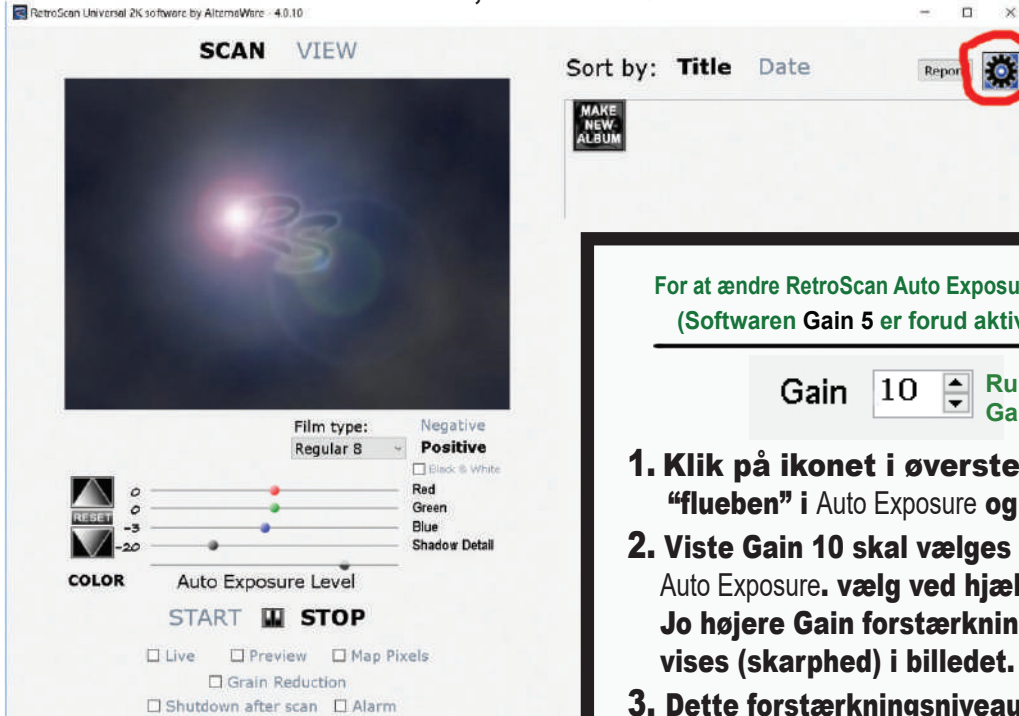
RetroScan Universal 2K software by AlternaWare - 4.0.10

SCAN VIEW

Sort by: Title Date

Report

MAKE NEW ALBUM

Film type: Regular 8

Negative
Positive
Black & White

RESET

0 Red
0 Green
-3 Blue
-20 Shadow Detail

COLOR

Auto Exposure Level

START STOP

☐ Live ☐ Preview ☐ Map Pixels
☐ Grain Reduction
☐ Shutdown after scan ☐ Alarm

For at ændre RetroScan Auto Exposu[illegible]
(Softwaren Gain 5 er forud aktiv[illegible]

Gain 10 Ru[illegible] Ga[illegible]

1. Klik på ikonet i øverste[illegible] "flueben" i Auto Exposure og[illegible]

2. Viste Gain 10 skal vælges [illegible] Auto Exposure. vælg ved hjæl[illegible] Jo højere Gain forstærknin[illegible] vises (skarphed) i billedet.

3. Dette forstærkningsniveau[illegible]